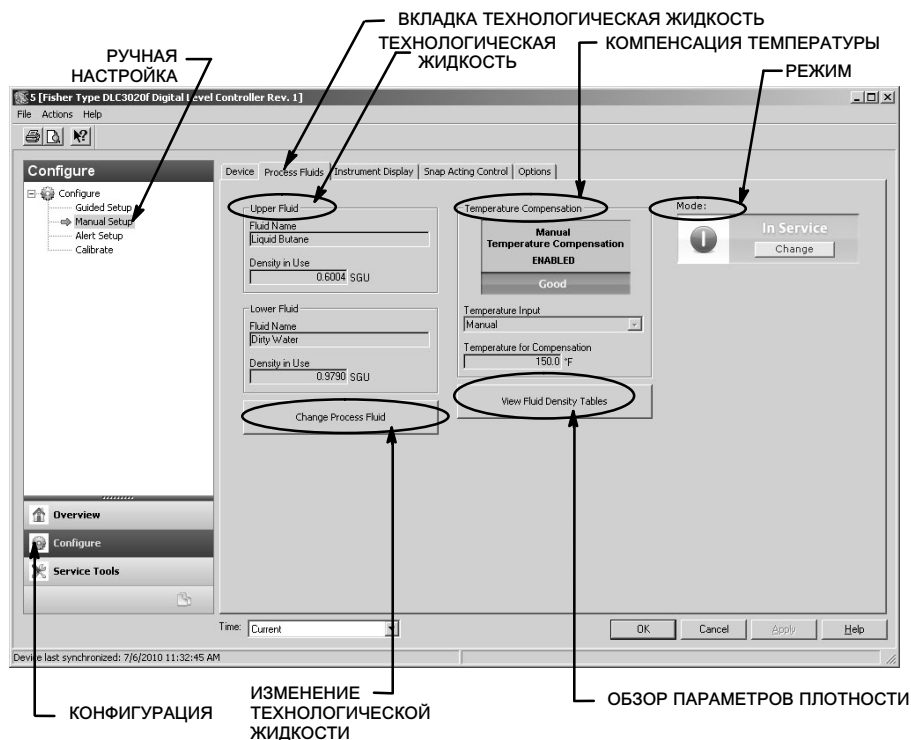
ВКЛАДКА ТЕХНОЛОГИЧЕСКАЯ ЖИДКОСТЬ

РУЧНАЯ НАСТРОЙКА

ТЕХНОЛОГИЧЕСКАЯ ЖИДКОСТЬ

КОМПЕНСАЦИЯ ТЕМПЕРАТУРЫ

РЕЖИМ

5 [Fisher Type DLC3020f Digital Level Controller Rev. 1]

File Actions Help

Configure

Configure
Guided Setup
Manual Setup
Alert Setup
Calibrate

Device | Process Fluids | Instrument Display | Snap Acting Control | Options

Upper Fluid
Fluid Name
Liquid Butane
Density in Use
0.6004 SGU

Lower Fluid
Fluid Name
Dirty Water
Density in Use
0.9790 SGU

Change Process Fluid

Temperature Compensation
Manual
Temperature Compensation
ENABLED
Good

Temperature Input
Manual

Temperature for Compensation
150.0 °F

View Fluid Density Tables

Mode:
In Service
Change

Overview
Configure
Service Tools

Time: Current

OK Cancel Apply Help

Device last synchronized: 7/6/2010 11:32:45 AM

КОНФИГУРАЦИЯ

ИЗМЕНЕНИЕ ТЕХНОЛОГИЧЕСКОЙ ЖИДКОСТИ

ОБЗОР ПАРАМЕТРОВ ПЛОТНОСТИ